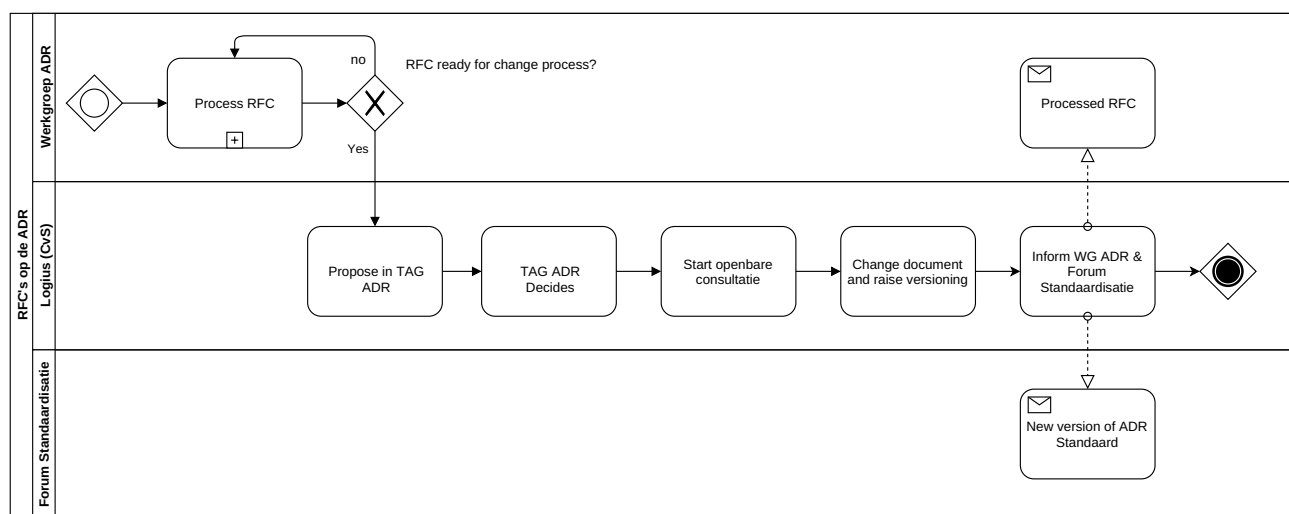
RFC's op de ADR

Werkgroep ADR

Process RFC

no

RFC ready for change process?

Yes

Processed RFC

Logius (CvS)

Propose in TAG ADR

TAG ADR Decides

Start openbare consultatie

Change document and raise versioning

Inform WG ADR & Forum Standaardisatie

Forum Standaardisatie

New version of ADR Standaard